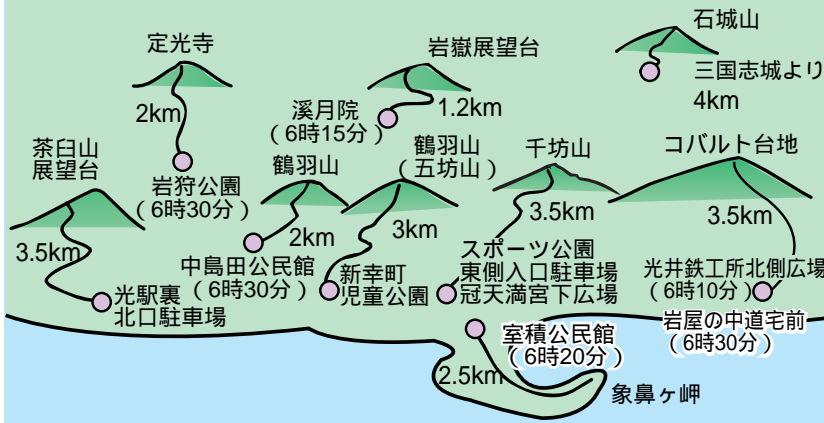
石城山

三国志城より

4km

定光寺

岩嶽展望台

2km

1.2km

溪月院
（6時15分）

鶴羽山
（五坊山）

千坊山

コバルト台地

茶臼山
展望台

岩狩公園
（6時30分）

鶴羽山

3.5km

3.5km

2km

3km

3.5km

スポーツ公園
東側入口駐車場

光井鉄工所北側広場
（6時10分）

中島田公民館
（6時30分）

新幸町
児童公園

冠天満宮下広場

光駅裏
北口駐車場

岩屋の中道宅前
（6時30分）

室積公民館
（6時20分）

2.5km

象鼻ヶ岬